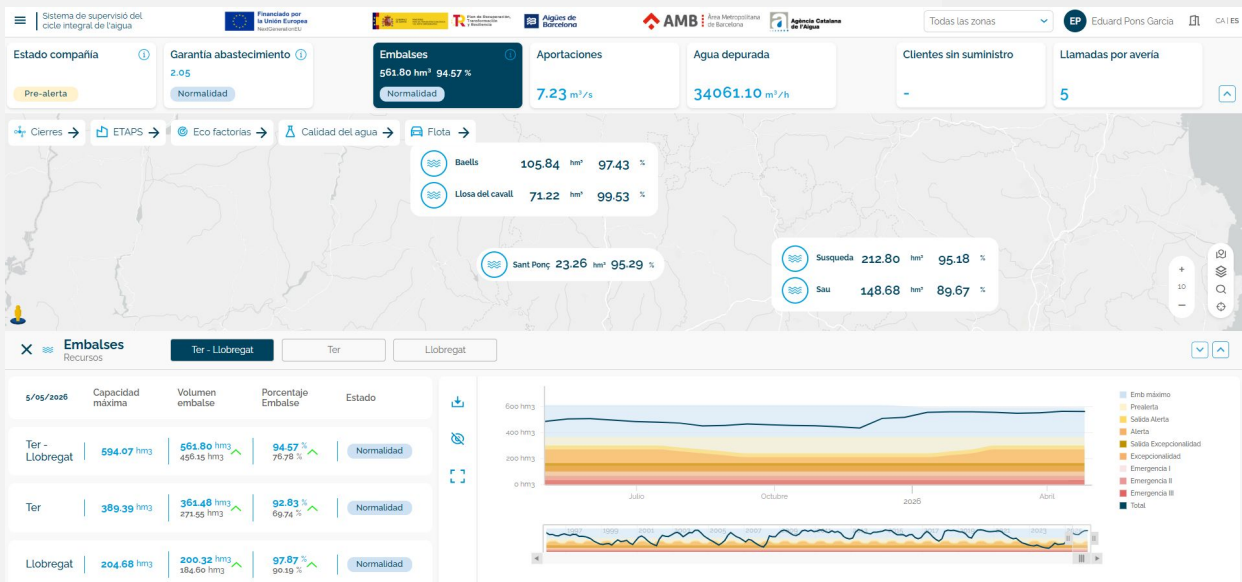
Sistema de supervisió del cicle integral de l'aigua

Financiado por la Unión Europea NextGenerationEU

Plan de Recuperación, Transformación y Resiliencia

Aigües de Barcelona

AMB Àrea Metropolitana de Barcelona

Agència Catalana de l'Aigua

Todas las zonas

EP Eduard Pons Garcia

CA | ES

Estado compañía
Pre-alerta

Garantía abastecimiento
2.05
Normalidad

Embalses
561.80 hm³ 94.57 %
Normalidad

Aportaciones
7.23 m³/s

Agua depurada
34061.10 m³/h

Clientes sin suministro
-

Llamadas por avería
5

Cierres → ETAPS → Eco factorías → Calidad del agua → Flota →

Baells 105.84 hm³ 97.43 %
Llosa del cavall 71.22 hm³ 99.53 %

Sant Ponç 23.26 hm³ 95.29 %

Susqueda 212.80 hm³ 95.18 %
Sau 148.68 hm³ 89.67 %

+
10
−

Embalses
Recursos

Ter - Llobregat | Ter | Llobregat

| 5/05/2026 | Capacidad máxima | Volumen embalse | Porcentaje Embalse | Estado |
|---|---|---|---|---|
| Ter - Llobregat | 594.07 hm3 | 561.80 hm3 456.15 hm3 | 94.57 % 76.78 % | Normalidad |
| Ter | 389.39 hm3 | 361.48 hm3 271.55 hm3 | 92.83 % 69.74 % | Normalidad |
| Llobregat | 204.68 hm3 | 200.32 hm3 184.60 hm3 | 97.87 % 90.19 % | Normalidad |

600 hm3
400 hm3
200 hm3
0 hm3
Julio
Octubre
2026
Abril

Emb máximo
Prealerta
Salida Alerta
Alerta
Salida Excepcionalidad
Excepcionalidad
Emergencia I
Emergencia II
Emergencia III
Total